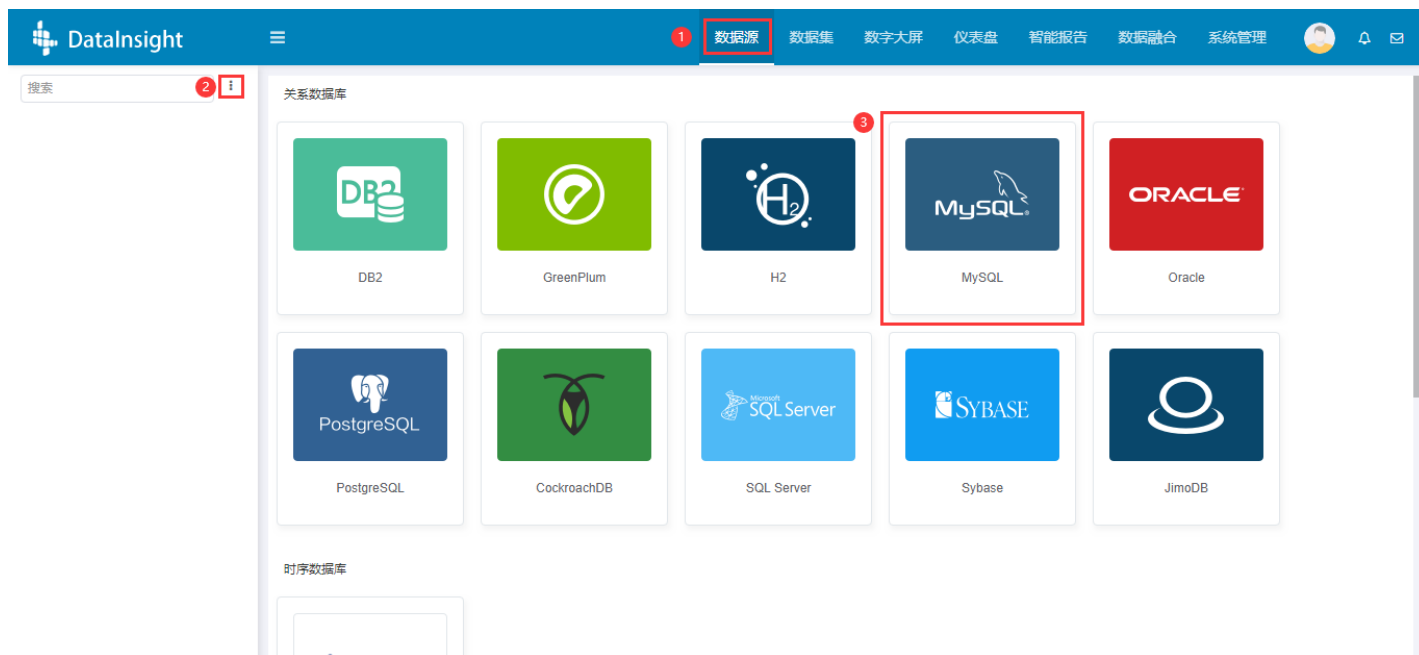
DataInsight

1 数据源 数据集 数字大屏 仪表盘 智能报告 数据融合 系统管理

搜索 2

关系数据库

3

DB2
DB2

GreenPlum

$H_2$
H2

MySQL
MySQL

ORACLE
Oracle

PostgreSQL
PostgreSQL

CockroachDB

Microsoft SQL Server
SQL Server

SYBASE
Sybase

JimoDB

时序数据库